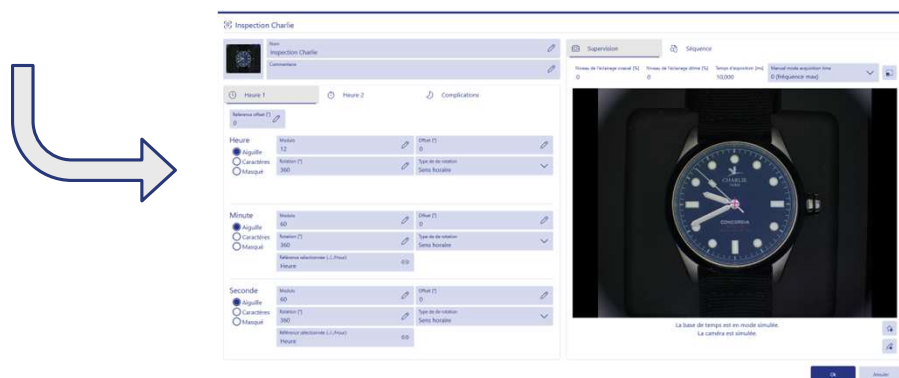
Inspection Charlie

Nom
Inspection Charlie

Commentaire

Heure 1
Heure 2
Complications

Référence offset (°)
0

Heure
Aiguille
Caractères
Masqué

Modulo
12
Offset (°)
0
Rotation (°)
360
Type de de rotation
Sens horaire

Minute
Aiguille
Caractères
Masqué

Modulo
60
Offset (°)
0
Rotation (°)
360
Type de de rotation
Sens horaire
Référence sélectionnée (...Prise)
Heure
0.0

Seconde
Aiguille
Caractères
Masqué

Modulo
60
Offset (°)
0
Rotation (°)
360
Type de de rotation
Sens horaire
Référence sélectionnée (...Prise)
Heure
0.0

Supervision
Séquence

Niveau de l'éclairage coaxial (%)
0
Niveau de l'éclairage dôme (%)
0
Temps d'exposition (ms)
10,000
Manuel mode acquisition time
0 (fréquence max)

CHARLIE
CONCORDIA

La base de temps est en mode simulé.
La caméra est simulée.

Ok
Annuler